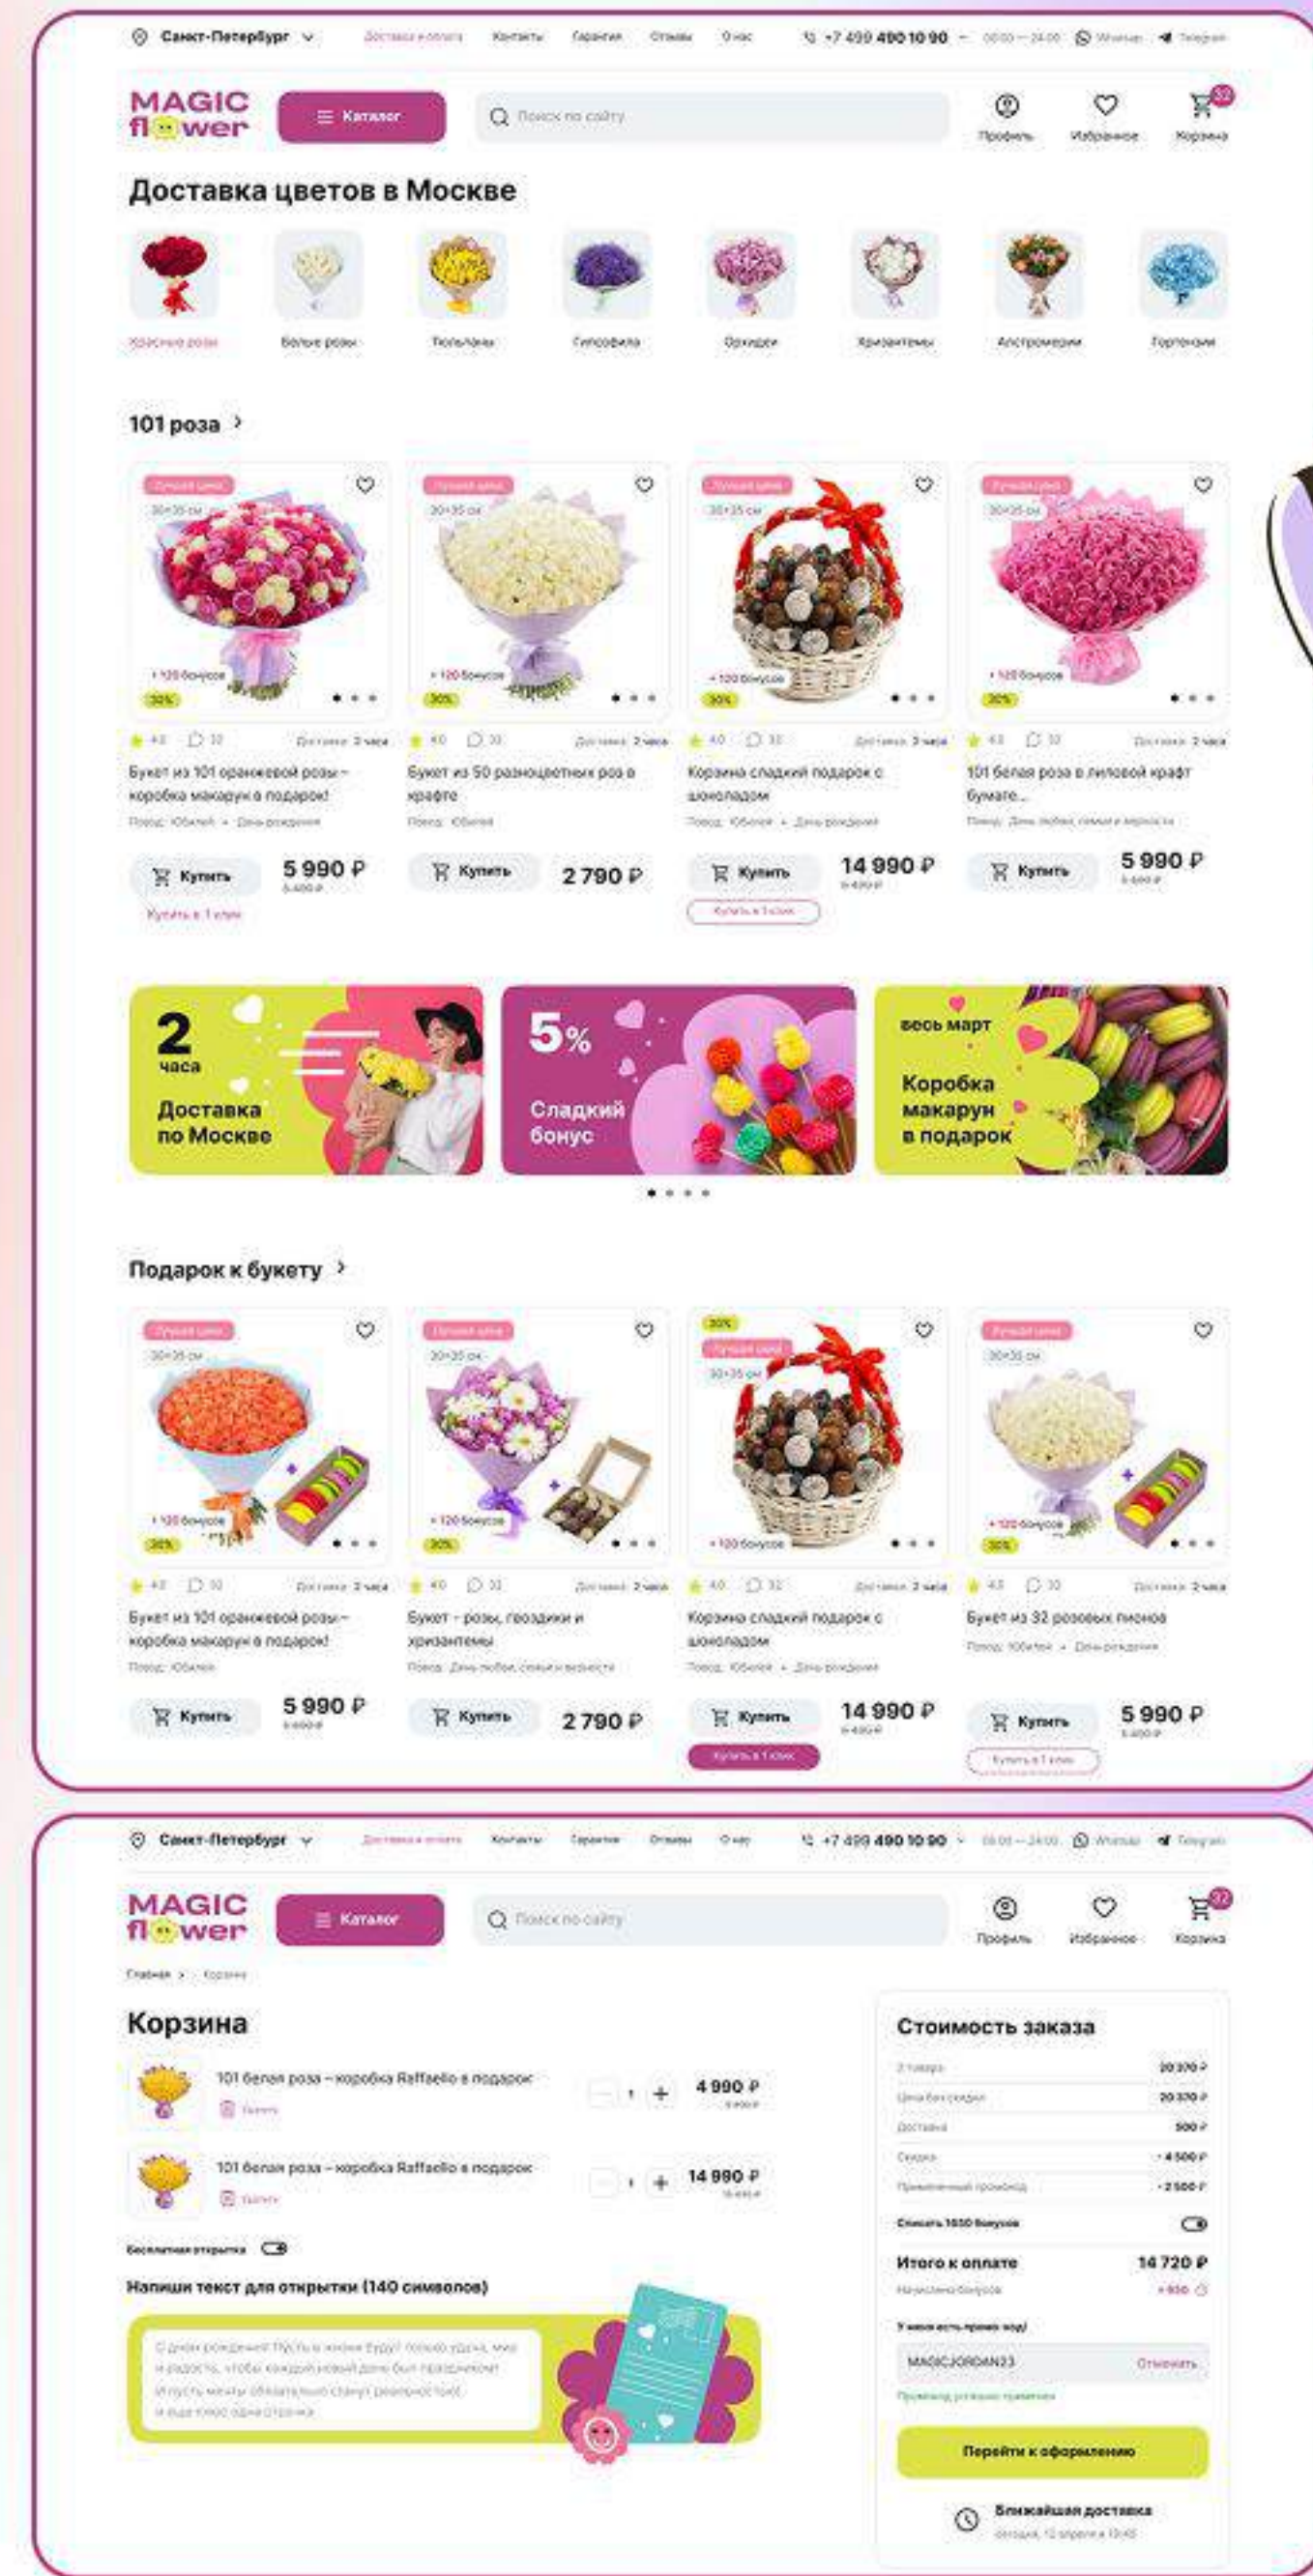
Санкт-Петербург Доставка и оплата Контакты Гарантии Отзывы О нас +7 499 490 10 90 08:00 — 24:00 WhatsApp Telegram

MAGIC flower Каталог Поиск по сайту Профиль Избранное Корзина 32

Доставка цветов в Москве

Красные розы Белые розы Тюльпаны Гипсофила Орхидеи Хризантемы Альстромерии Гортензии

101 роза

Лучшая цена 30×35 см +120 бонусов 30%
4.0 10 Доставка: 2 часа
Букет из 101 оранжевой розы – коробка макарун в подарок!
Повод: Юбилей • День рождения
Купить 5 990 ₽ 6 490 ₽
Купить в 1 клик

Лучшая цена 30×35 см +120 бонусов 30%
4.0 10 Доставка: 2 часа
Букет из 50 разноцветных роз в крафте
Повод: Юбилей
Купить 2 790 ₽

Лучшая цена 30×35 см +120 бонусов 30%
4.0 10 Доставка: 2 часа
Корзина сладкий подарок с шоколадом
Повод: Юбилей • День рождения
Купить 14 990 ₽ 16 490 ₽
Купить в 1 клик

Лучшая цена 30×35 см +120 бонусов 30%
4.0 10 Доставка: 2 часа
101 белая роза в лиловой крафт бумаге...
Повод: День любви, семьи и верности
Купить 5 990 ₽ 6 490 ₽

2 часа Доставка по Москве

5% Сладкий бонус

весь март Коробка макарун в подарок

Подарок к букету

Лучшая цена 30×35 см +120 бонусов 30%
4.0 10 Доставка: 2 часа
Букет из 101 оранжевой розы – коробка макарун в подарок!
Повод: Юбилей
Купить 5 990 ₽ 6 490 ₽

Лучшая цена 30×35 см +120 бонусов 30%
4.0 10 Доставка: 2 часа
Букет - розы, гвоздики и хризантемы
Повод: День любви, семьи и верности
Купить 2 790 ₽

30% Лучшая цена 30×35 см +120 бонусов
4.0 10 Доставка: 2 часа
Корзина сладкий подарок с шоколадом
Повод: Юбилей • День рождения
Купить 14 990 ₽ 16 490 ₽
Купить в 1 клик

Лучшая цена 30×35 см +120 бонусов 30%
4.0 10 Доставка: 2 часа
Букет из 32 розовых пионов
Повод: Юбилей • День рождения
Купить 5 990 ₽ 6 490 ₽
Купить в 1 клик

Санкт-Петербург Доставка и оплата Контакты Гарантии Отзывы О нас +7 499 490 10 90 08:00 — 24:00 WhatsApp Telegram

MAGIC flower Каталог Поиск по сайту Профиль Избранное Корзина 32

Главная > Корзина

Корзина

101 белая роза – коробка Raffaello в подарок Удалить 1 4 990 ₽ 5 490 ₽

101 белая роза – коробка Raffaello в подарок Удалить 1 14 990 ₽ 16 490 ₽

Бесплатная открытка

Напиши текст для открытки (140 символов)

С днем рождения! Пусть в жизни будут только удача, мир и радость, чтобы каждый новый день был праздником! И пусть мечты обязательно станут реальностью! И еще текст одна строчка

Стоимость заказа
2 товара 20 370 ₽
Цена без скидки 20 370 ₽
Доставка 500 ₽
Скидка - 4 500 ₽
Примененный промокод - 2 500 ₽
Списать 1650 бонусов
Итого к оплате 14 720 ₽
Начислено бонусов +600
У меня есть промо код
MAGICJORDAN23 Отменить
Промокод успешно применен
Перейти к оформлению
Ближайшая доставка сегодня, 12 апреля в 13:45